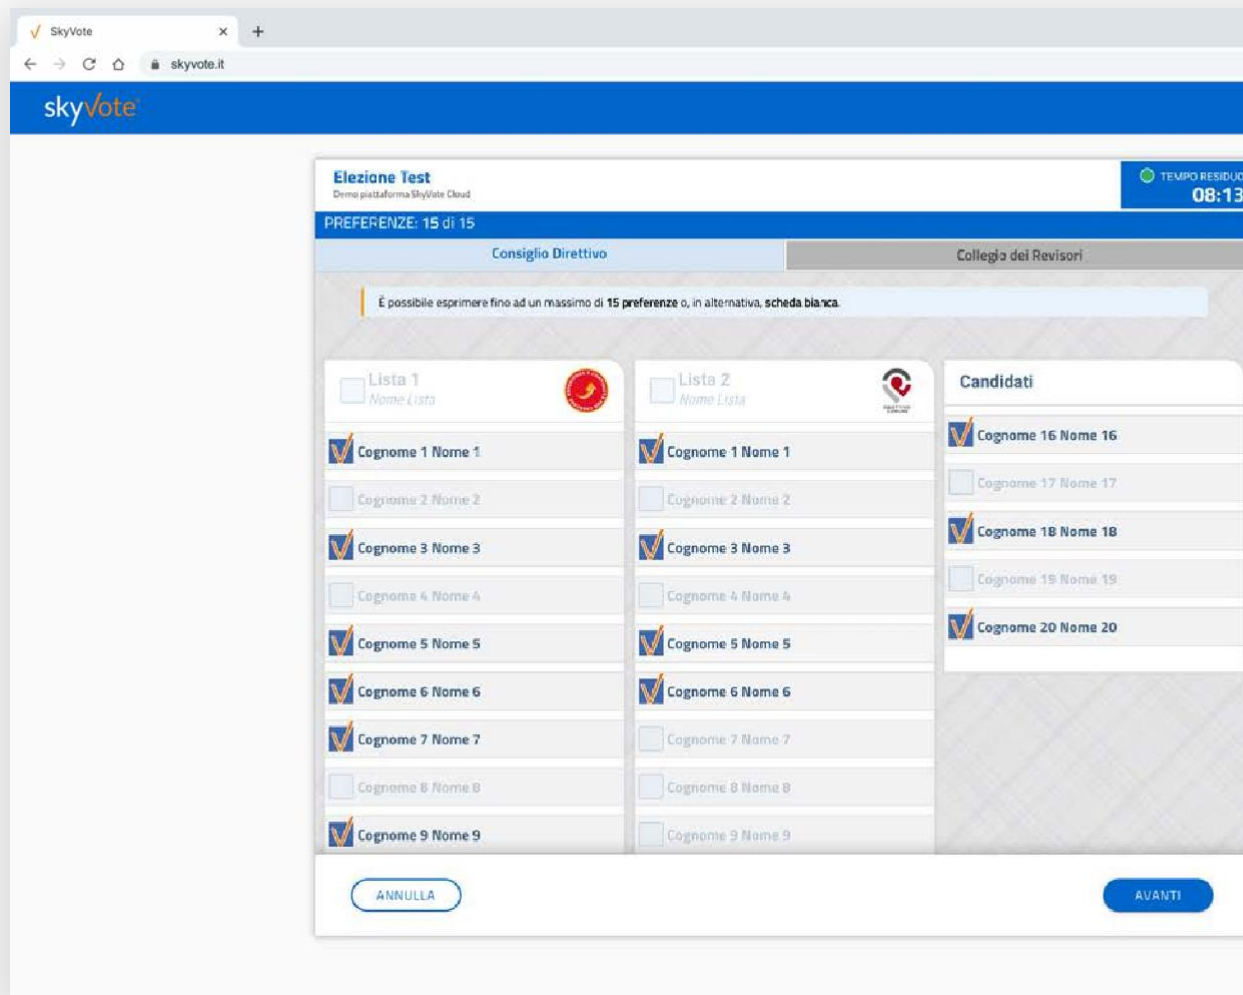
SkyVote
skyvote.it
skyvote

Elezione Test
Demo piattaforma SkyVote Cloud

TEMPO RESIDU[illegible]
08:13

PREFERENZE: 15 di 15

Consiglio Direttivo
Collegio dei Revisori

È possibile esprimere fino ad un massimo di 15 preferenze o, in alternativa, scheda bianca.

Lista 1
Nome Lista
Cognome 1 Nome 1
Cognome 2 Nome 2
Cognome 3 Nome 3
Cognome 4 Nome 4
Cognome 5 Nome 5
Cognome 6 Nome 6
Cognome 7 Nome 7
Cognome 8 Nome 8
Cognome 9 Nome 9

Lista 2
Nome Lista
Cognome 1 Nome 1
Cognome 2 Nome 2
Cognome 3 Nome 3
Cognome 4 Nome 4
Cognome 5 Nome 5
Cognome 6 Nome 6
Cognome 7 Nome 7
Cognome 8 Nome 8
Cognome 9 Nome 9

Candidati
Cognome 16 Nome 16
Cognome 17 Nome 17
Cognome 18 Nome 18
Cognome 19 Nome 19
Cognome 20 Nome 20

ANNULLA
AVANTI